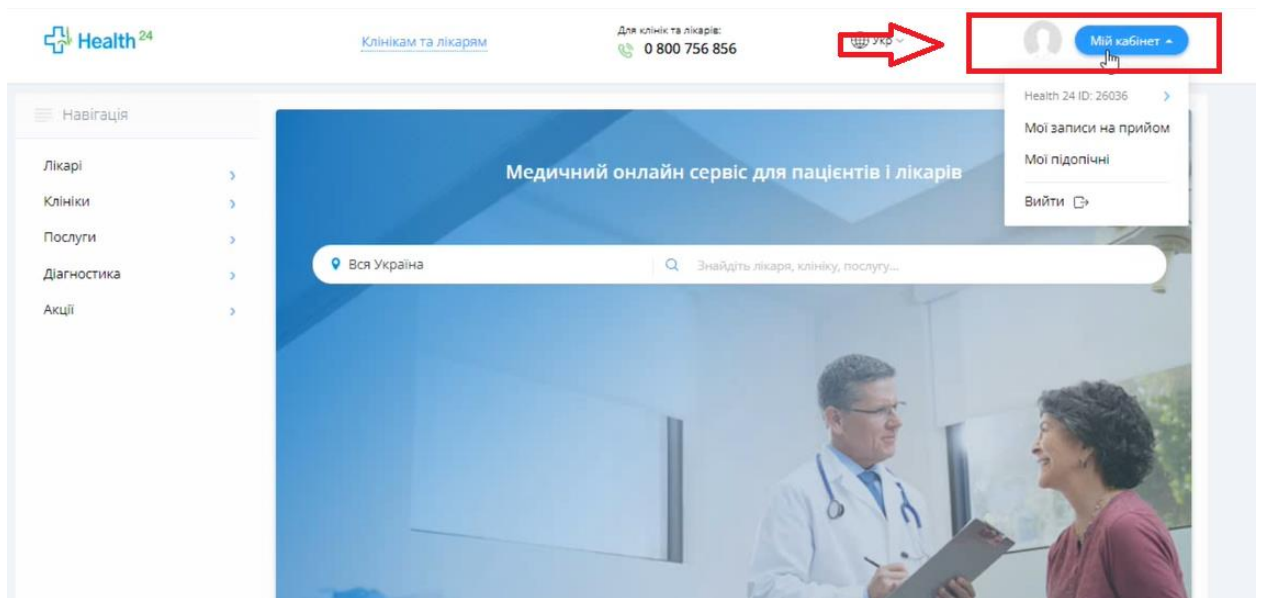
Health 24

Клінікам та лікарям

Для клінік та лікарів:
0 800 756 856

Укр

Мій кабінет

Health 24 ID: 26036
Мої записи на прийом
Мої підопічні
Вийти

Навігація

Лікарі
Клініки
Послуги
Діагностика
Акції

Медичний онлайн сервіс для пацієнтів і лікарів

Вся Україна

Знайдіть лікаря, клініку, послугу...